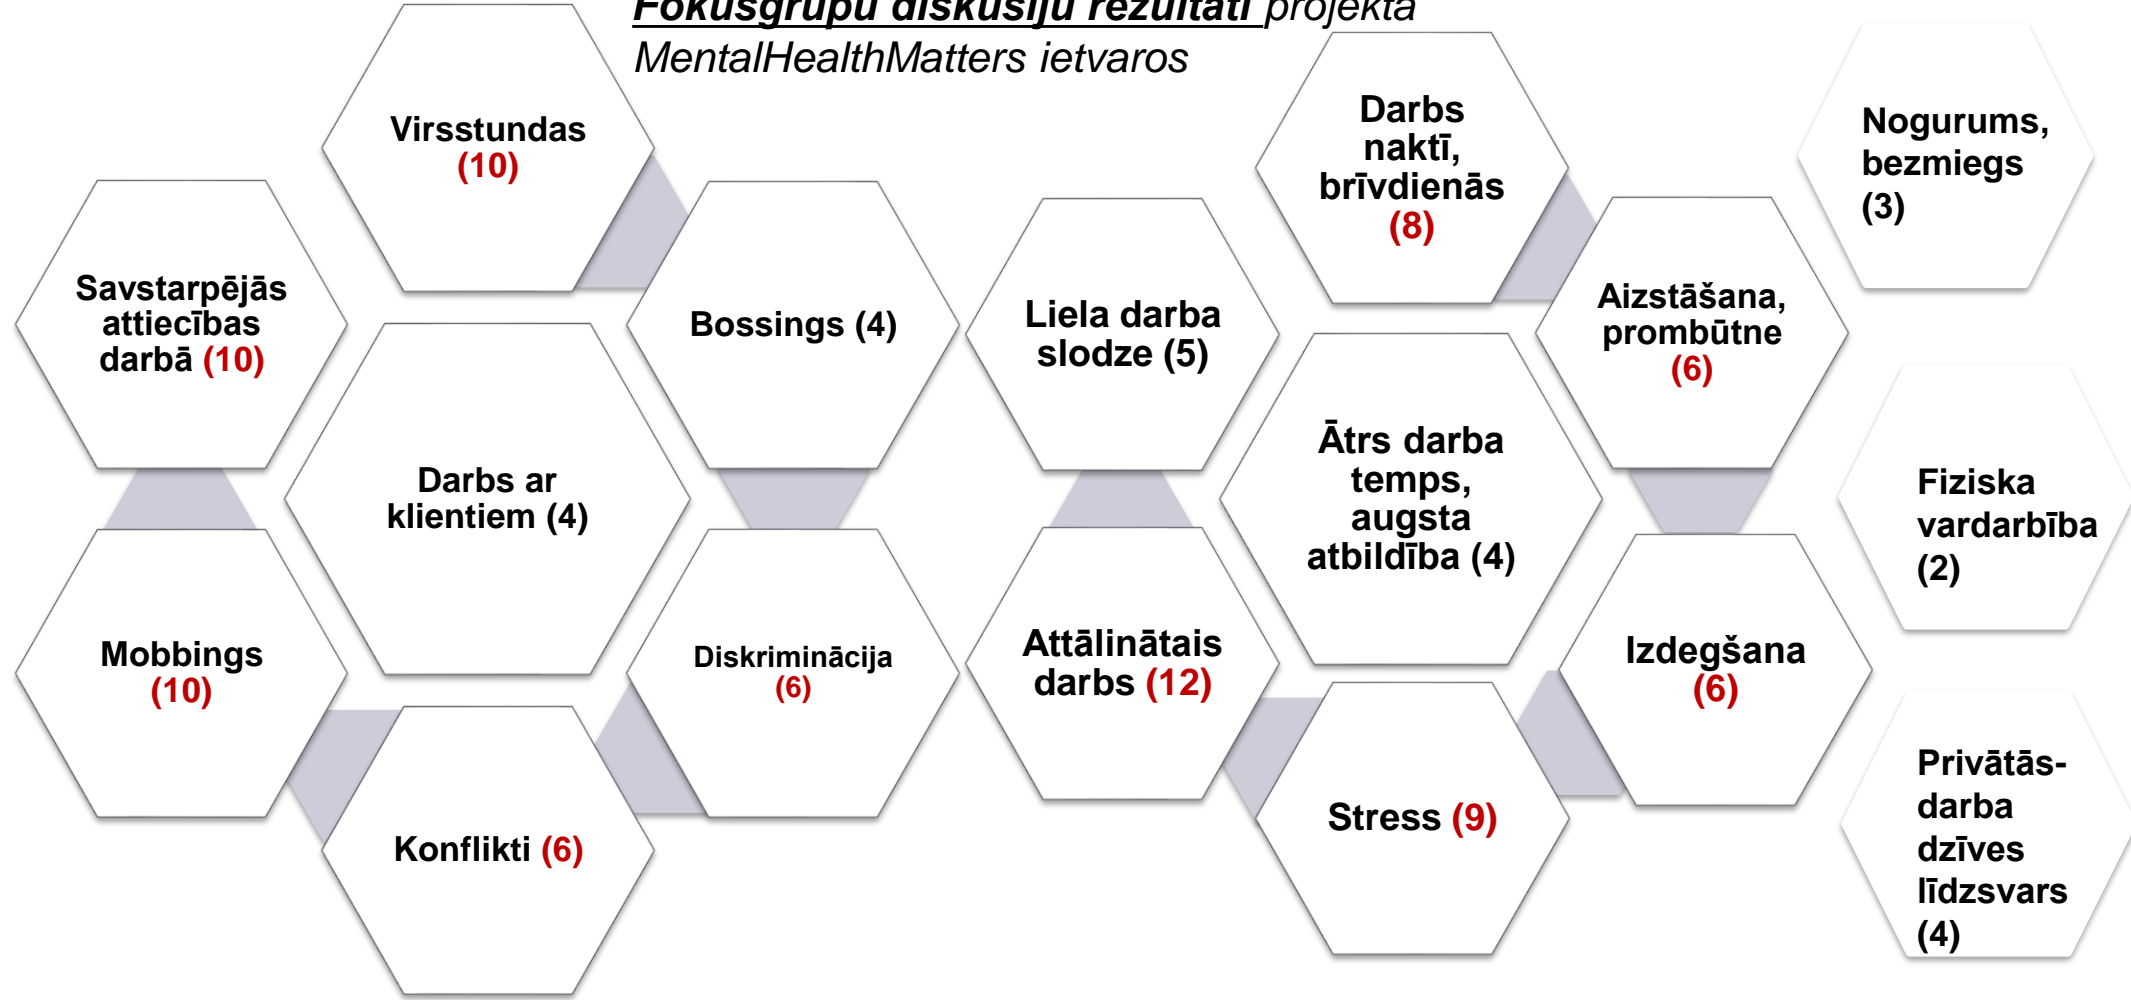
**Fokusgrupu diskusiju rezultāti** projekta MentalHealthMatters ietvaros

Virsstundas (10)

Savstarpējās attiecības darbā (10)

Darbs ar klientiem (4)

Bossings (4)

Mobbings (10)

Konflikti (6)

Diskriminācija (6)

Liela darba slodze (5)

Attālinātais darbs (12)

Darbs naktī, brīvdienās (8)

Ātrs darba temps, augsta atbildība (4)

Stress (9)

Aizstāšana, prombūtne (6)

Izdegšana (6)

Nogurums, bezmiegs (3)

Fiziska vardarbība (2)

Privātās-darba dzīves līdzsvars (4)